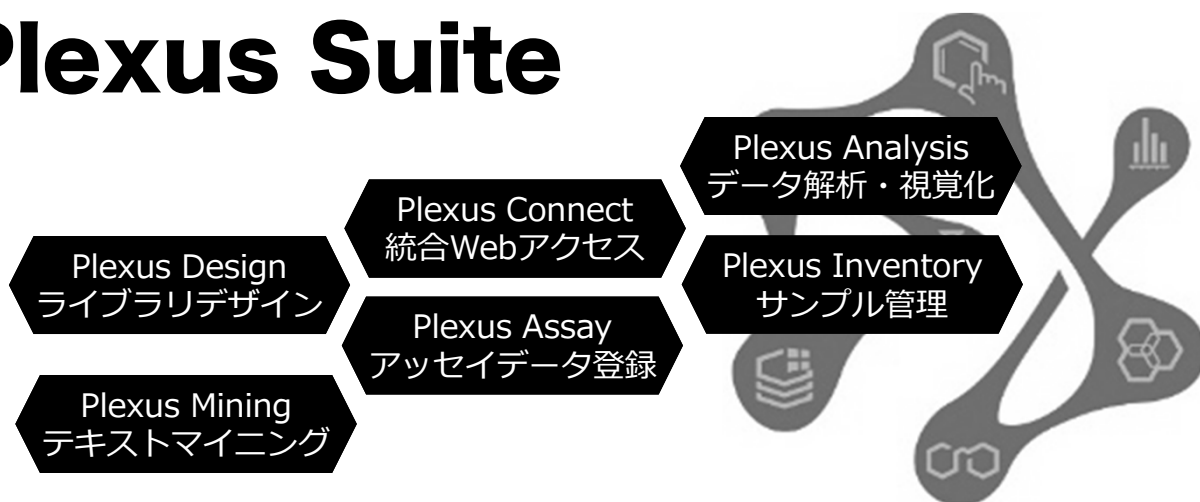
Plexus Suite

Plexus Analysis
データ解析・視覚化

Plexus Connect
統合Webアクセス

Plexus Design
ライブラリデザイン

Plexus Inventory
サンプル管理

Plexus Assay
アッセイデータ登録

Plexus Mining
テキストマイニング